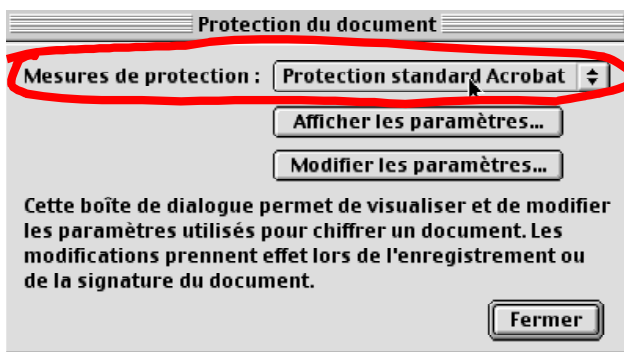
Protection du document

Mesures de protection : Protection standard Acrobat

Afficher les paramètres...

Modifier les paramètres...

Cette boîte de dialogue permet de visualiser et de modifier les paramètres utilisés pour chiffrer un document. Les modifications prennent effet lors de l'enregistrement ou de la signature du document.

Fermer